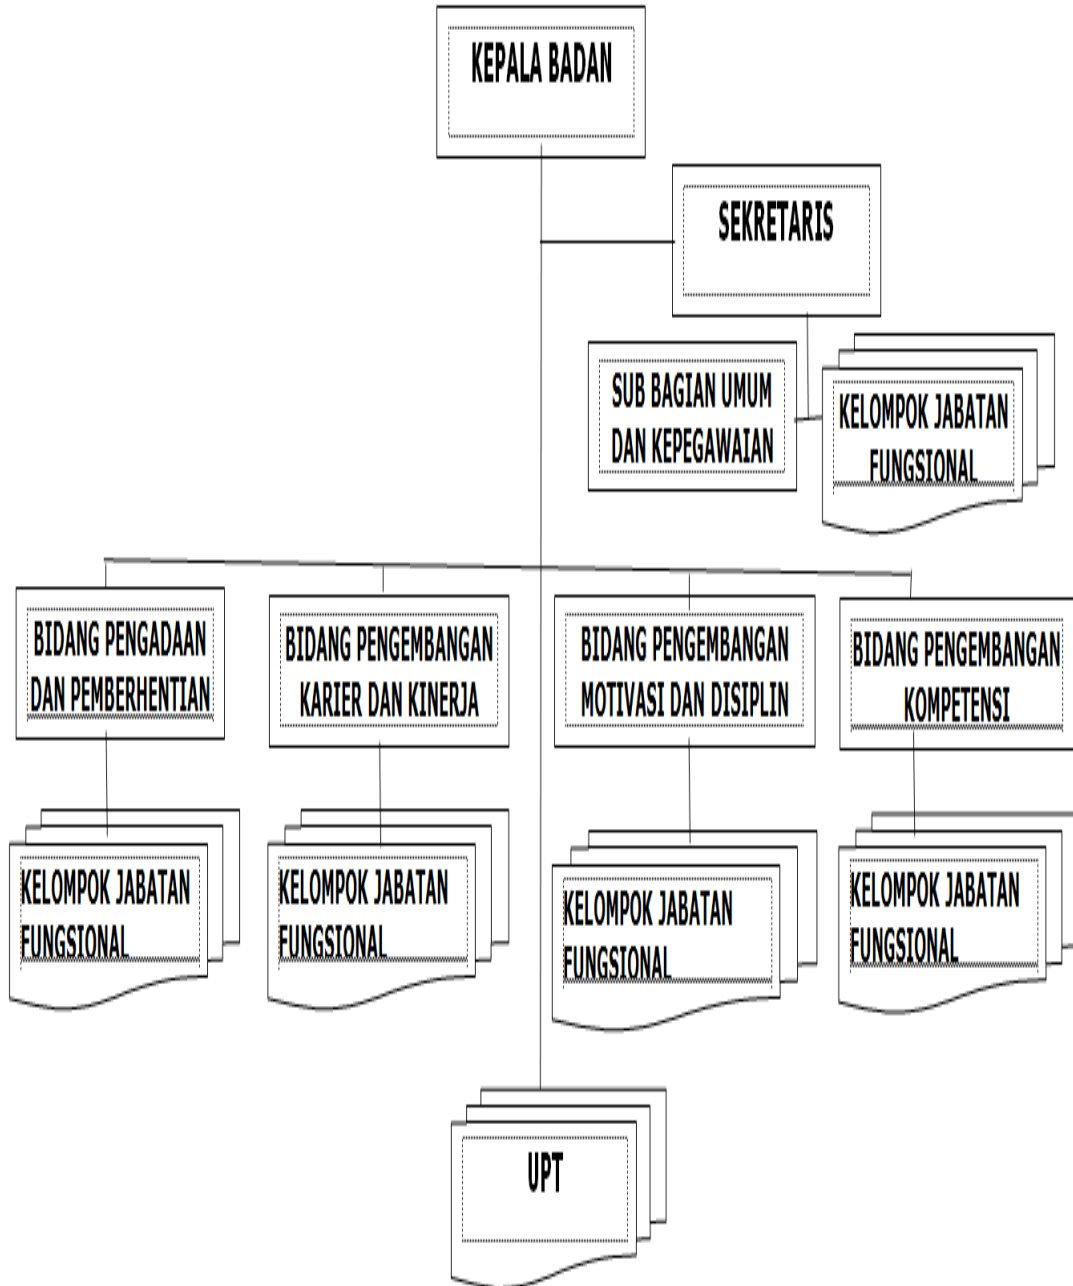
KEPALA BADAN

SEKRETARIS

SUB BAGIAN UMUM DAN KEPEGAWAIAN

KELOMPOK JABATAN FUNGSIONAL

BIDANG PENGADAAN DAN PEMBERHENTIAN

BIDANG PENGEMBANGAN KARIER DAN KINERJA

BIDANG PENGEMBANGAN MOTIVASI DAN DISIPLIN

BIDANG PENGEMBANGAN KOMPETENSI

KELOMPOK JABATAN FUNGSIONAL

KELOMPOK JABATAN FUNGSIONAL

KELOMPOK JABATAN FUNGSIONAL

KELOMPOK JABATAN FUNGSIONAL

UPT